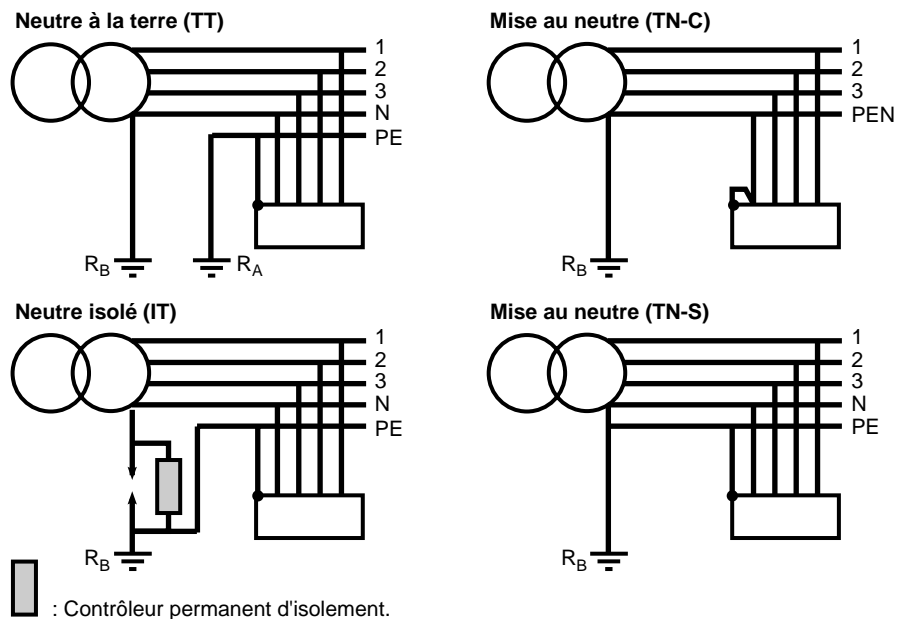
Neutre à la terre (TT)

1
2
3
N
PE

$R_B$ $R_A$

Mise au neutre (TN-C)

1
2
3
PEN

$R_B$

Neutre isolé (IT)

1
2
3
N
PE

$R_B$

Mise au neutre (TN-S)

1
2
3
N
PE

$R_B$

: Contrôleur permanent d'isolement.